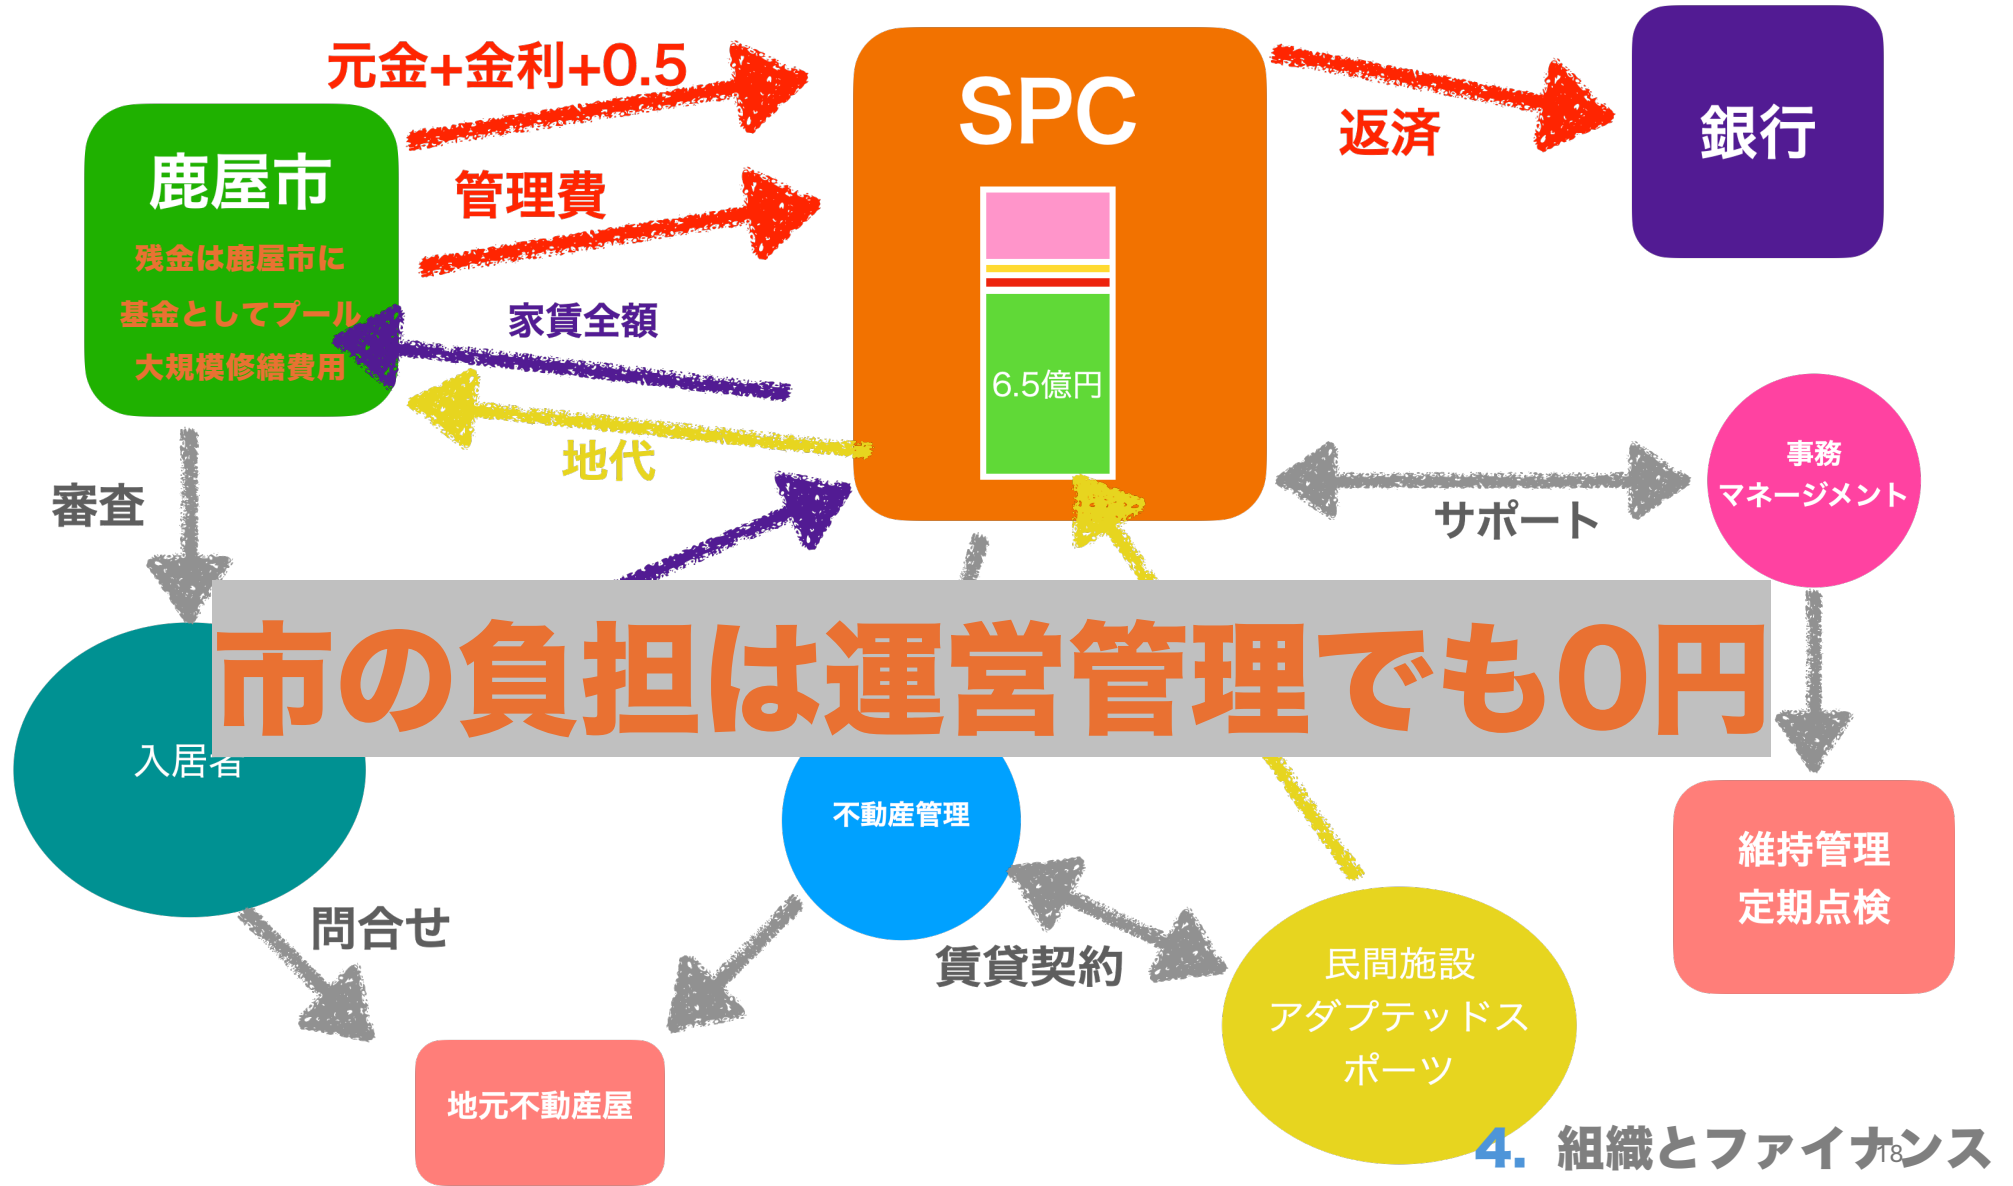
元金+金利+0.5

SPC

返済

銀行

鹿屋市

残金は鹿屋市に
基金としてプール
大規模修繕費用

管理費

家賃全額

6.5億円

地代

審査

サポート

事務
マネージメント

市の負担は運営管理でも0円

入居者

不動産管理

維持管理
定期点検

問合せ

賃貸契約

民間施設
アダプテッドス
ポーツ

地元不動産屋

4. 組織とファイナンス

18